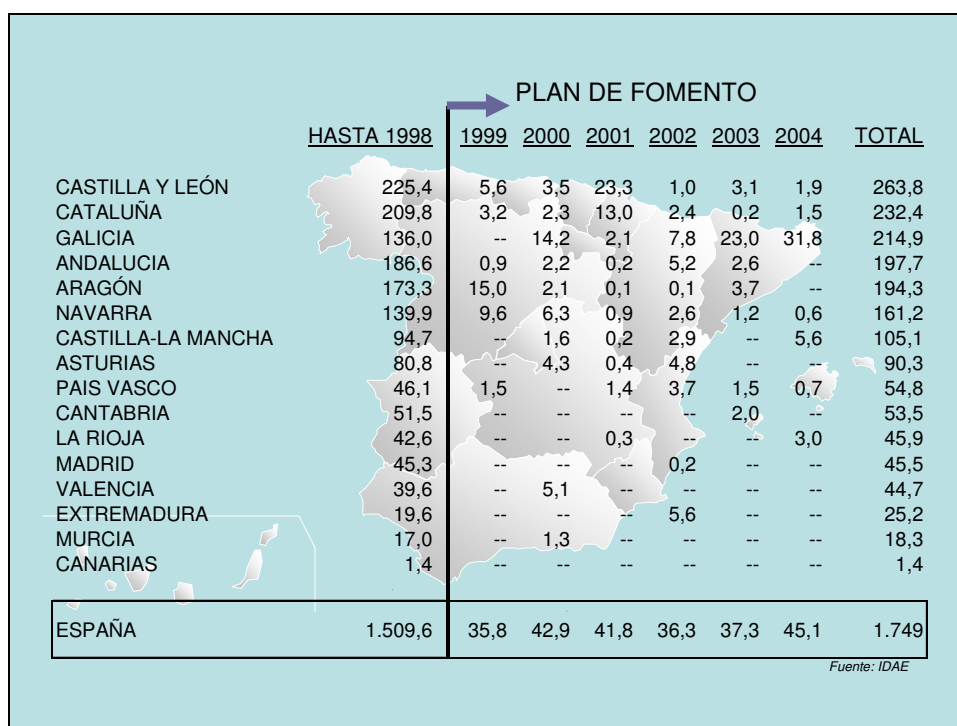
PLAN DE FOMENTO

| | HASTA 1998 | 1999 | 2000 | 2001 | 2002 | 2003 | 2004 | TOTAL |
|---|---|---|---|---|---|---|---|---|
| CASTILLA Y LEÓN | 225,4 | 5,6 | 3,5 | 23,3 | 1,0 | 3,1 | 1,9 | 263,8 |
| CATALUÑA | 209,8 | 3,2 | 2,3 | 13,0 | 2,4 | 0,2 | 1,5 | 232,4 |
| GALICIA | 136,0 | -- | 14,2 | 2,1 | 7,8 | 23,0 | 31,8 | 214,9 |
| ANDALUCIA | 186,6 | 0,9 | 2,2 | 0,2 | 5,2 | 2,6 | -- | 197,7 |
| ARAGÓN | 173,3 | 15,0 | 2,1 | 0,1 | 0,1 | 3,7 | -- | 194,3 |
| NAVARRA | 139,9 | 9,6 | 6,3 | 0,9 | 2,6 | 1,2 | 0,6 | 161,2 |
| CASTILLA-LA MANCHA | 94,7 | -- | 1,6 | 0,2 | 2,9 | -- | 5,6 | 105,1 |
| ASTURIAS | 80,8 | -- | 4,3 | 0,4 | 4,8 | -- | -- | 90,3 |
| PAIS VASCO | 46,1 | 1,5 | -- | 1,4 | 3,7 | 1,5 | 0,7 | 54,8 |
| CANTABRIA | 51,5 | -- | -- | -- | -- | 2,0 | -- | 53,5 |
| LA RIOJA | 42,6 | -- | -- | 0,3 | -- | -- | 3,0 | 45,9 |
| MADRID | 45,3 | -- | -- | -- | 0,2 | -- | -- | 45,5 |
| VALENCIA | 39,6 | -- | 5,1 | -- | -- | -- | -- | 44,7 |
| EXTREMADURA | 19,6 | -- | -- | -- | 5,6 | -- | -- | 25,2 |
| MURCIA | 17,0 | -- | 1,3 | -- | -- | -- | -- | 18,3 |
| CANARIAS | 1,4 | -- | -- | -- | -- | -- | -- | 1,4 |
| ESPAÑA | 1.509,6 | 35,8 | 42,9 | 41,8 | 36,3 | 37,3 | 45,1 | 1.749 |

Fuente: IDAE